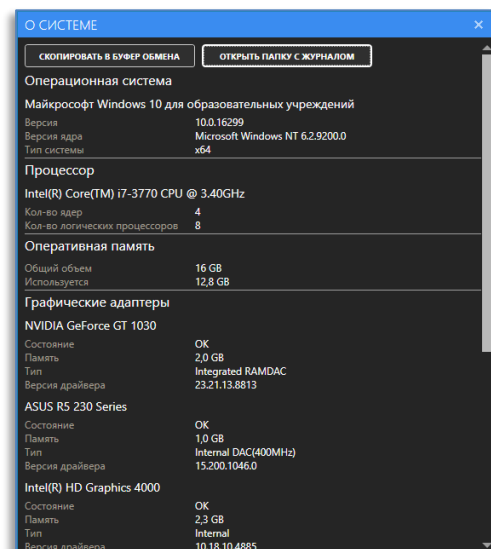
О СИСТЕМЕ

СКОПИРОВАТЬ В БУФЕР ОБМЕНА
ОТКРЫТЬ ПАПКУ С ЖУРНАЛОМ

Операционная система

Майкрософт Windows 10 для образовательных учреждений

| | |
|---|---|
| Версия | 10.0.16299 |
| Версия ядра | Microsoft Windows NT 6.2.9200.0 |
| Тип системы | x64 |

Процессор

Intel(R) Core(TM) i7-3770 CPU @ 3.40GHz

| | |
|---|---|
| Кол-во ядер | 4 |
| Кол-во логических процессоров | 8 |

Оперативная память

| | |
|---|---|
| Общий объем | 16 GB |
| Используется | 12,8 GB |

Графические адаптеры

NVIDIA GeForce GT 1030

| | |
|---|---|
| Состояние | OK |
| Память | 2,0 GB |
| Тип | Integrated RAMDAC |
| Версия драйвера | 23.21.13.8813 |

ASUS R5 230 Series

| | |
|---|---|
| Состояние | OK |
| Память | 1,0 GB |
| Тип | Internal DAC(400MHz) |
| Версия драйвера | 15.200.1046.0 |

Intel(R) HD Graphics 4000

| | |
|---|---|
| Состояние | OK |
| Память | 2,3 GB |
| Тип | Internal |
| Версия драйвера | 10.18.10.4885 |